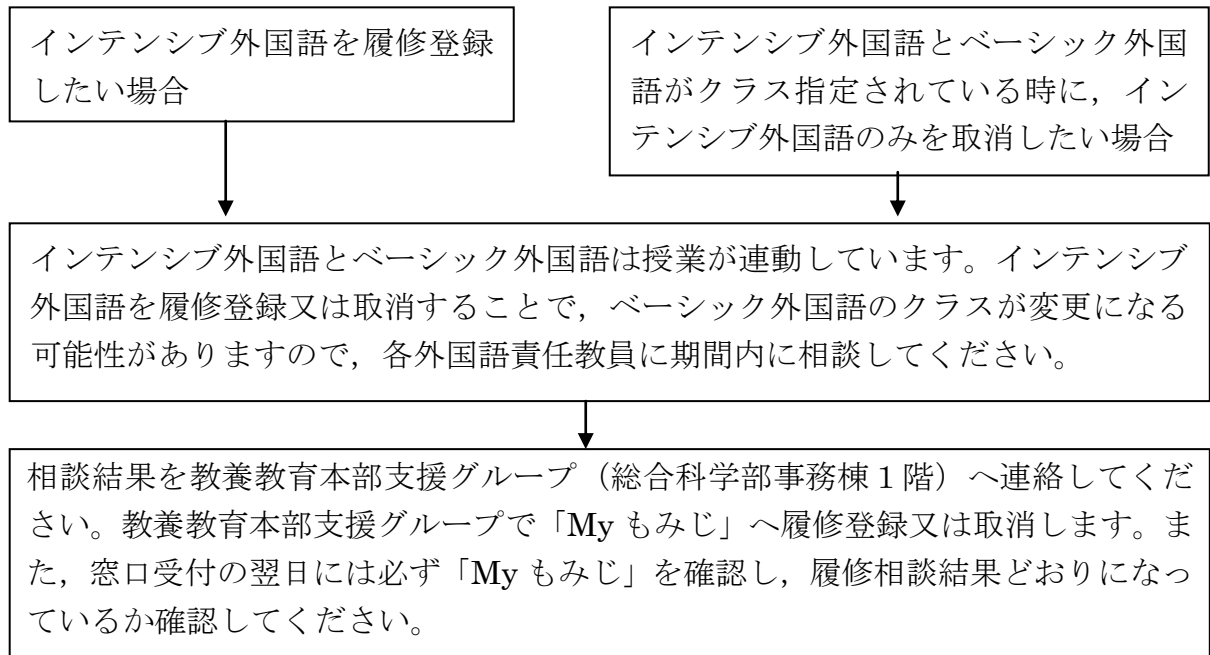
インテンシブ外国語を履修登録したい場合

インテンシブ外国語とベーシック外国語がクラス指定されている時に，インテンシブ外国語のみを取消したい場合

インテンシブ外国語とベーシック外国語は授業が連動しています。インテンシブ外国語を履修登録又は取消することで，ベーシック外国語のクラスが変更になる可能性がありますので，各外国語責任教員に期間内に相談してください。

相談結果を教養教育本部支援グループ（総合科学部事務棟 1 階）へ連絡してください。教養教育本部支援グループで「My もみじ」へ履修登録又は取消します。また，窓口受付の翌日には必ず「My もみじ」を確認し，履修相談結果どおりになっているか確認してください。